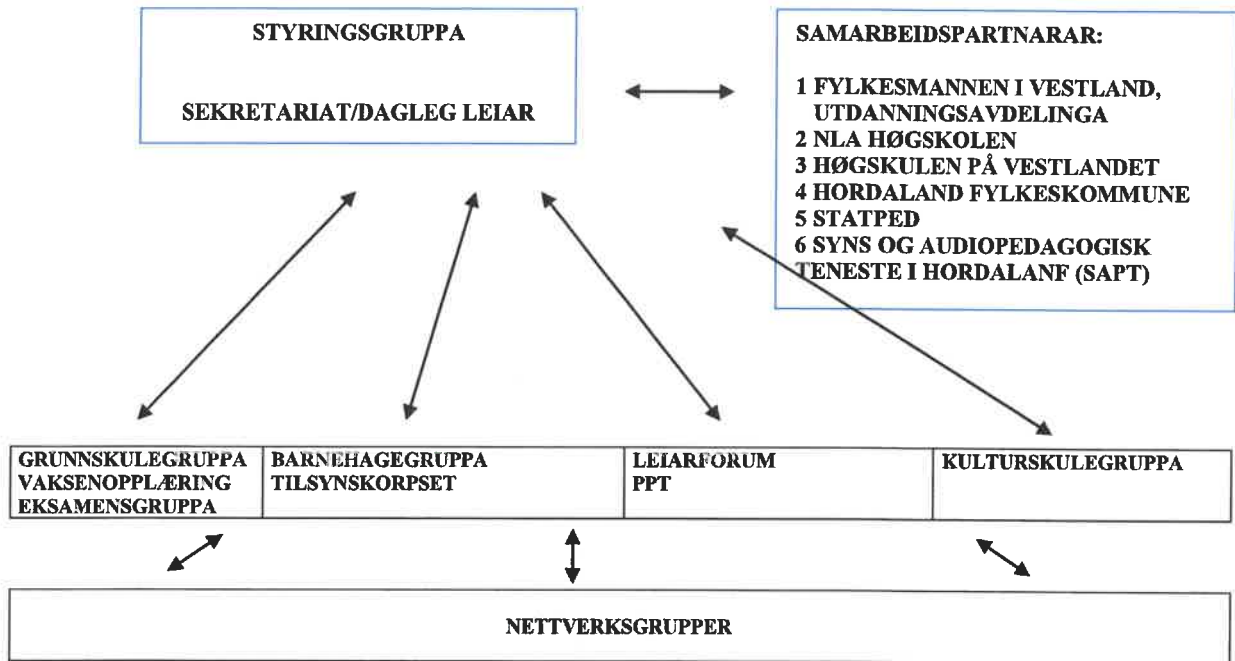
STYRINGSGRUPPA

SEKRETARIAT/DAGLEG LEIAR

SAMARBEIDSPARTNARAR:

1 FYLKESMANNEN I VESTLAND, UTDANNINGSAVDELINGA
2 NLA HØGSKOLEN
3 HØGSKULEN PÅ VESTLANDET
4 HORDALAND FYLKESKOMMUNE
5 STATPED
6 SYNS OG AUDIOPEDAGOGISK TENESTE I HORDALANF (SAPT)

| GRUNNSKULEGRUPPA VAKSENOPPLÆRING EKSAMENSGRUPPA | BARNEHAGEGRUPPA TILSYNSKORPSET | LEIARFORUM PPT | KULTURSKULEGRUPPA |
|---|---|---|---|

NETTVERKSGRUPPER